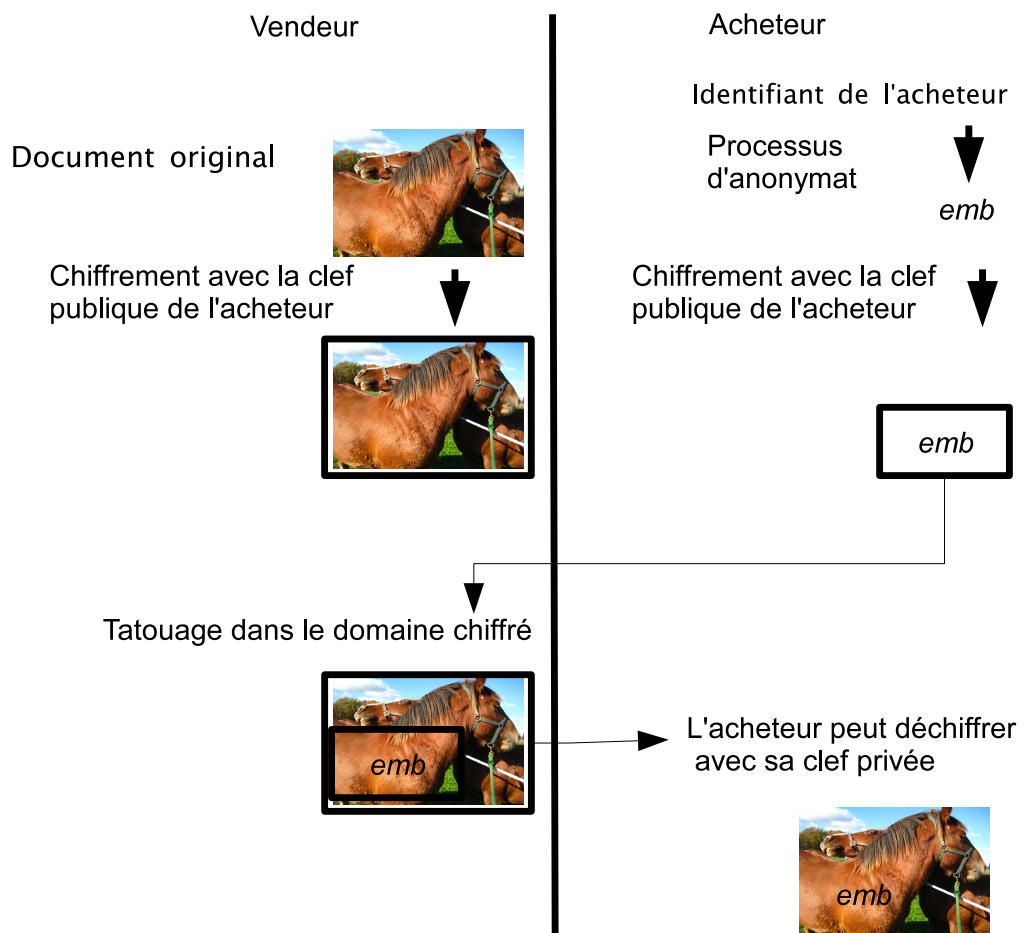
Vendeur

Acheteur

Identifiant de l'acheteur

Document original

Processus d'anonymat

emb

Chiffrement avec la clef publique de l'acheteur

Chiffrement avec la clef publique de l'acheteur

emb

Tatouage dans le domaine chiffré

emb

L'acheteur peut déchiffrer avec sa clef privée

emb